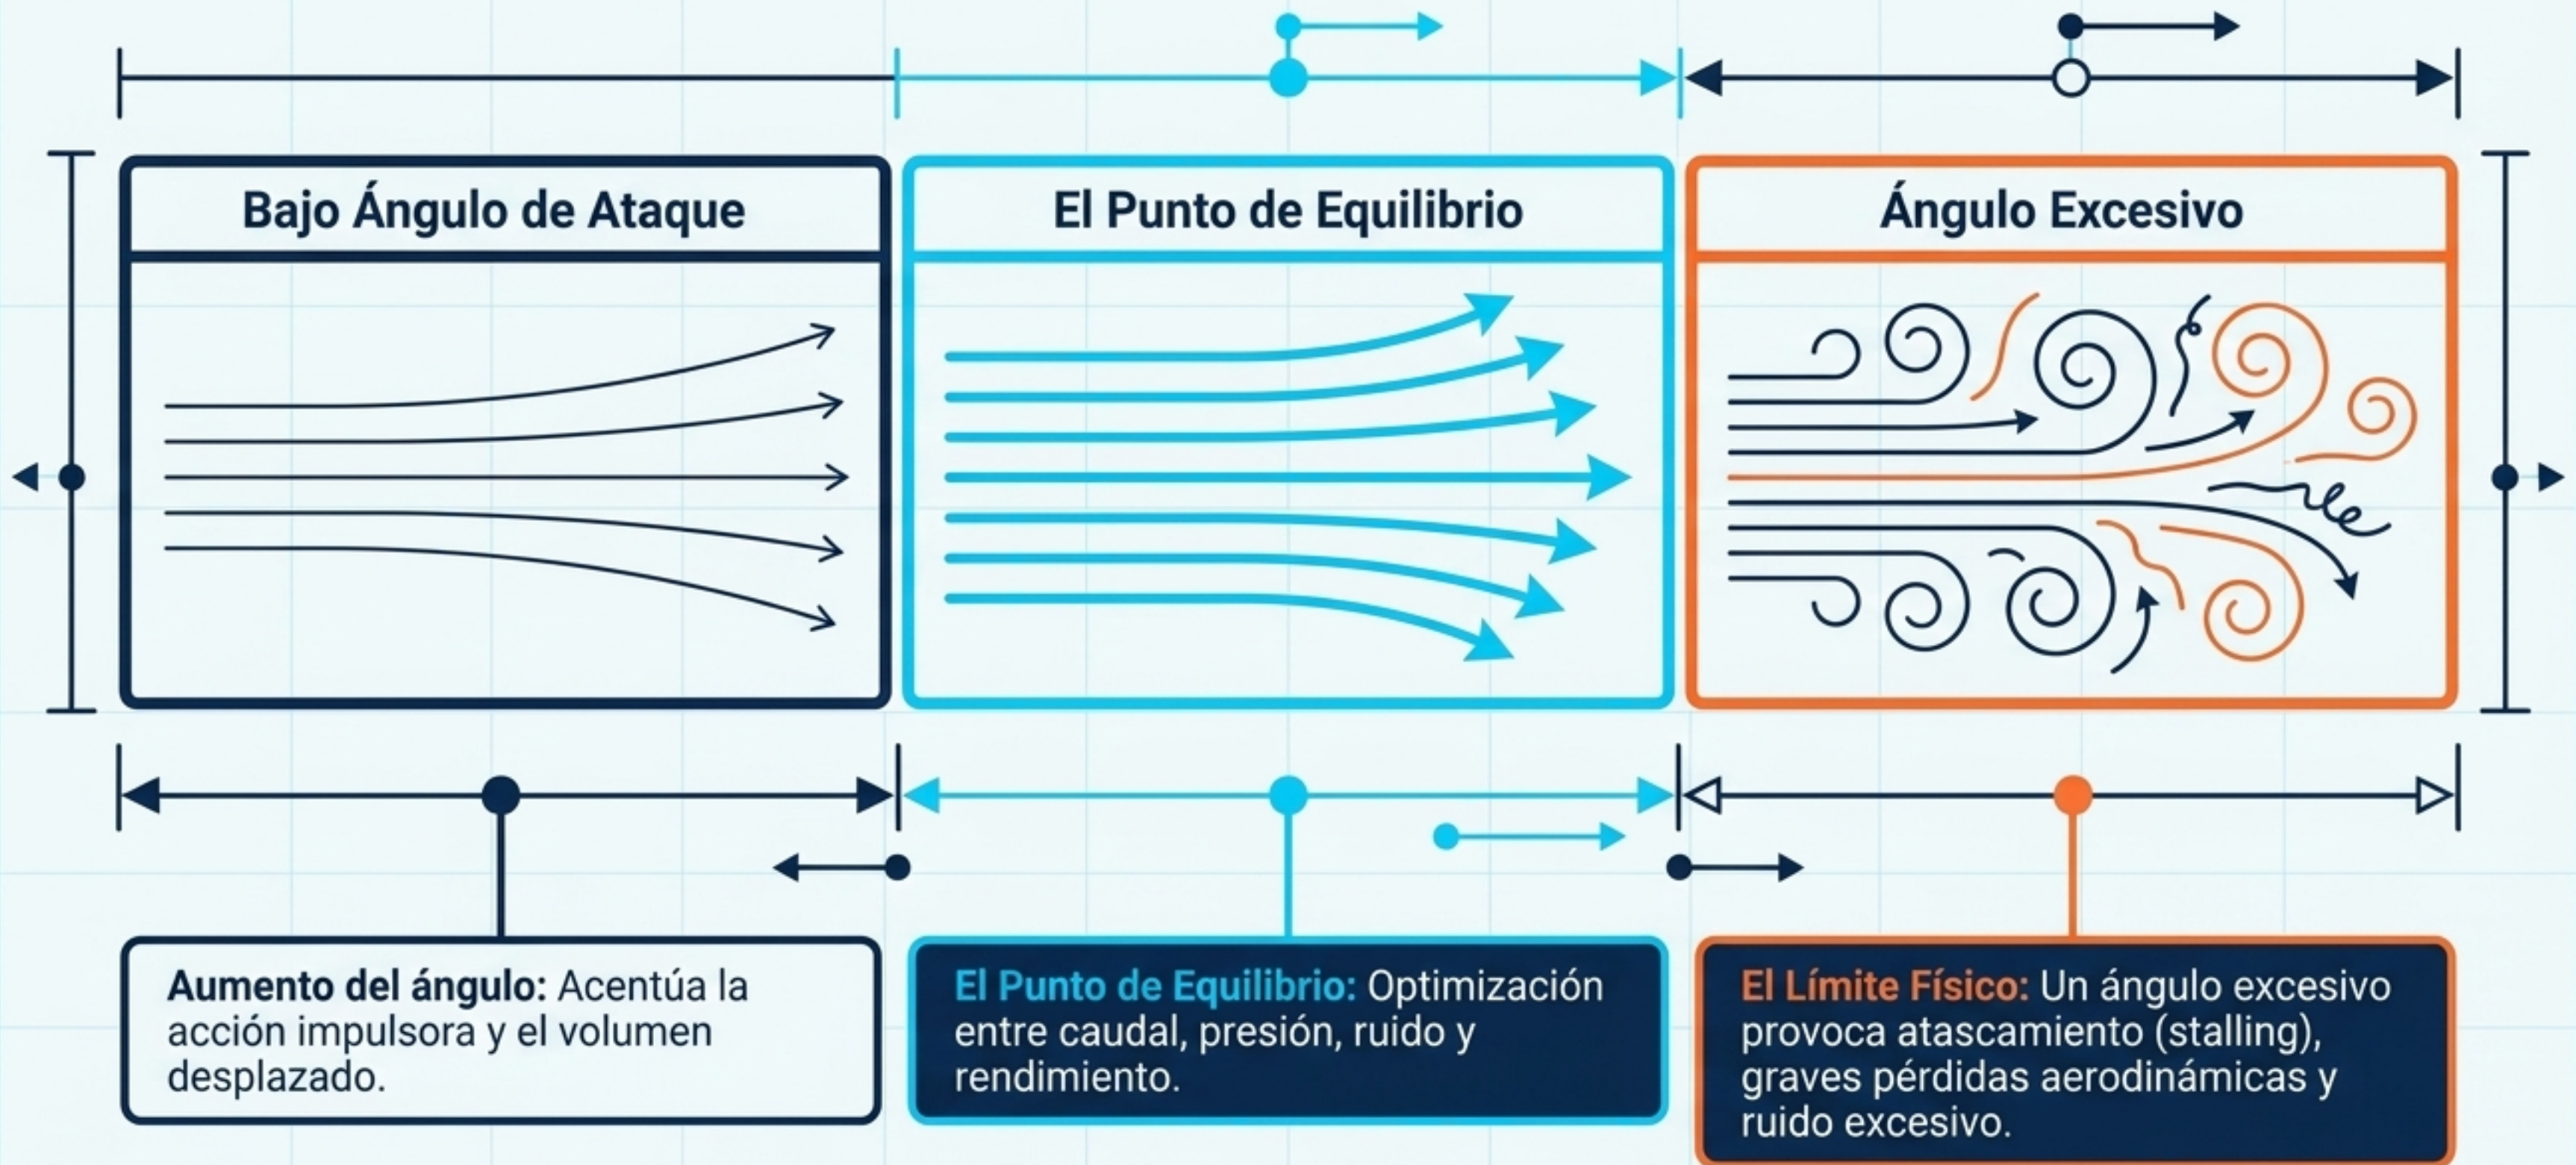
Bajo Ángulo de Ataque

El Punto de Equilibrio

Ángulo Excesivo

**Aumento del ángulo:** Acentúa la acción impulsora y el volumen desplazado.

**El Punto de Equilibrio:** Optimización entre caudal, presión, ruido y rendimiento.

**El Límite Físico:** Un ángulo excesivo provoca atascamiento (stalling), graves pérdidas aerodinámicas y ruido excesivo.